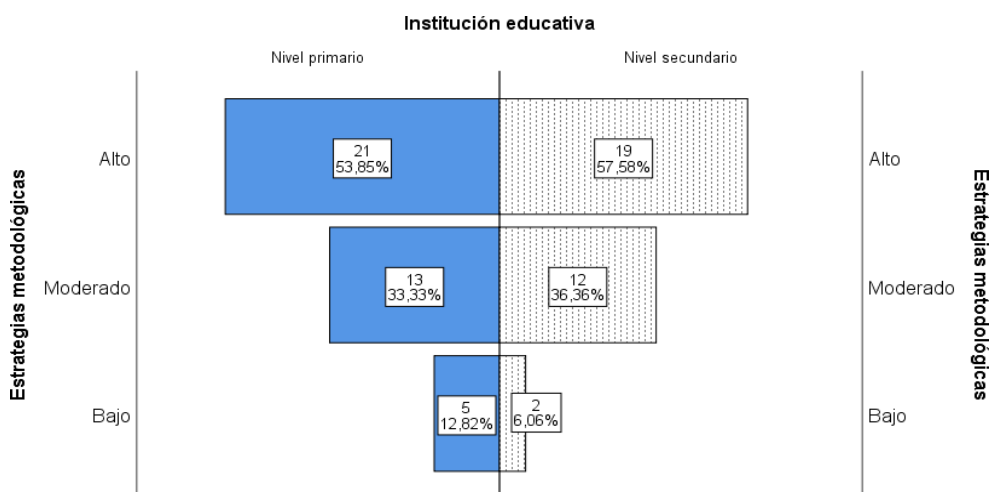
Institución educativa

Nivel primario

Nivel secundario

Estrategias metodológicas

Alto

21
53,85%

19
57,58%

Alto

Moderado

13
33,33%

12
36,36%

Moderado

Bajo

5
12,82%

2
6,06%

Bajo

Estrategias metodológicas